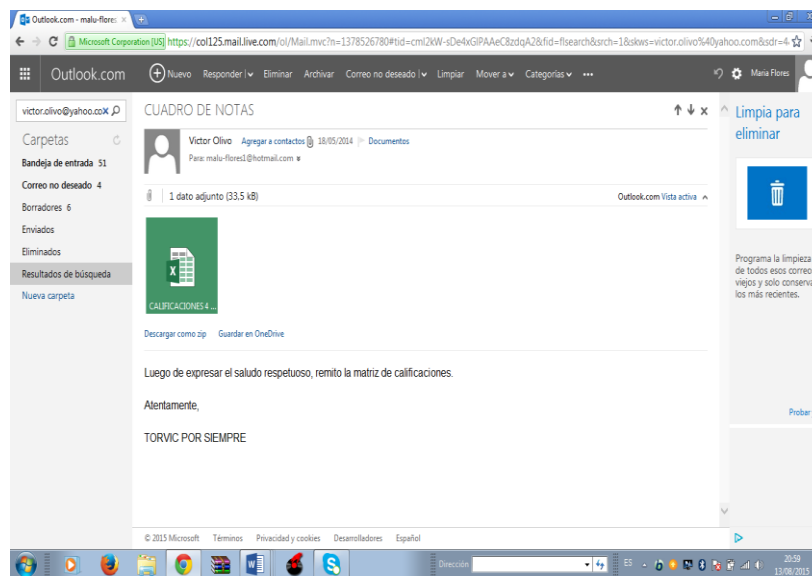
Outlook.com - malu-flores ×

Microsoft Corporation [US] https://col125.mail.live.com/ol/Mail.mvc?n=1378526780#tid=cmI2kW-sDe4xGIPAAeC8zdqA2&fid=flsearch&srch=1&skws=victor.olivo%40yahoo.com&sdr=4

Outlook.com

Nuevo Responder Eliminar Archivar Correo no deseado Limpiar Mover a Categorías •••

Maria Flores

victor.olivo@yahoo.co

Carpetas

Bandeja de entrada 51

Correo no deseado 4

Borradores 6

Enviados

Eliminados

Resultados de búsqueda

Nueva carpeta

CUADRO DE NOTAS

Victor Olivo Agregar a contactos 18/05/2014 Documentos

Para: malu-flores1@hotmail.com

1 dato adjunto (33.5 kB)

Outlook.com Vista activa

CALIFICACIONES 4 ...

Descargar como zip Guardar en OneDrive

Luego de expresar el saludo respetuoso, remito la matriz de calificaciones.

Atentamente,

TORVIC POR SIEMPRE

Limpia para eliminar

Programa la limpieza de todos esos correos viejos y solo conserva los más recientes.

Probar

© 2015 Microsoft Términos Privacidad y cookies Desarrolladores Español

Dirección

ES

20:59
13/08/2015